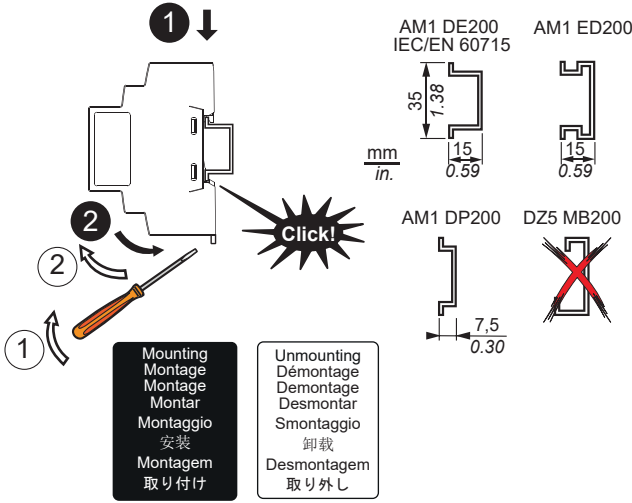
1

AM1 DE200
IEC/EN 60715

AM1 ED200

35

1.38

15
0.59

15
0.59

mm
in.

2

Click!

2

AM1 DP200

DZ5 MB200

1

7,5
0.30

Mounting
Montage
Montage
Montar
Montaggio
安装
Montagem
取り付け

Unmounting
Démontage
Demontage
Desmontar
Smontaggio
卸载
Desmontagem
取り外し